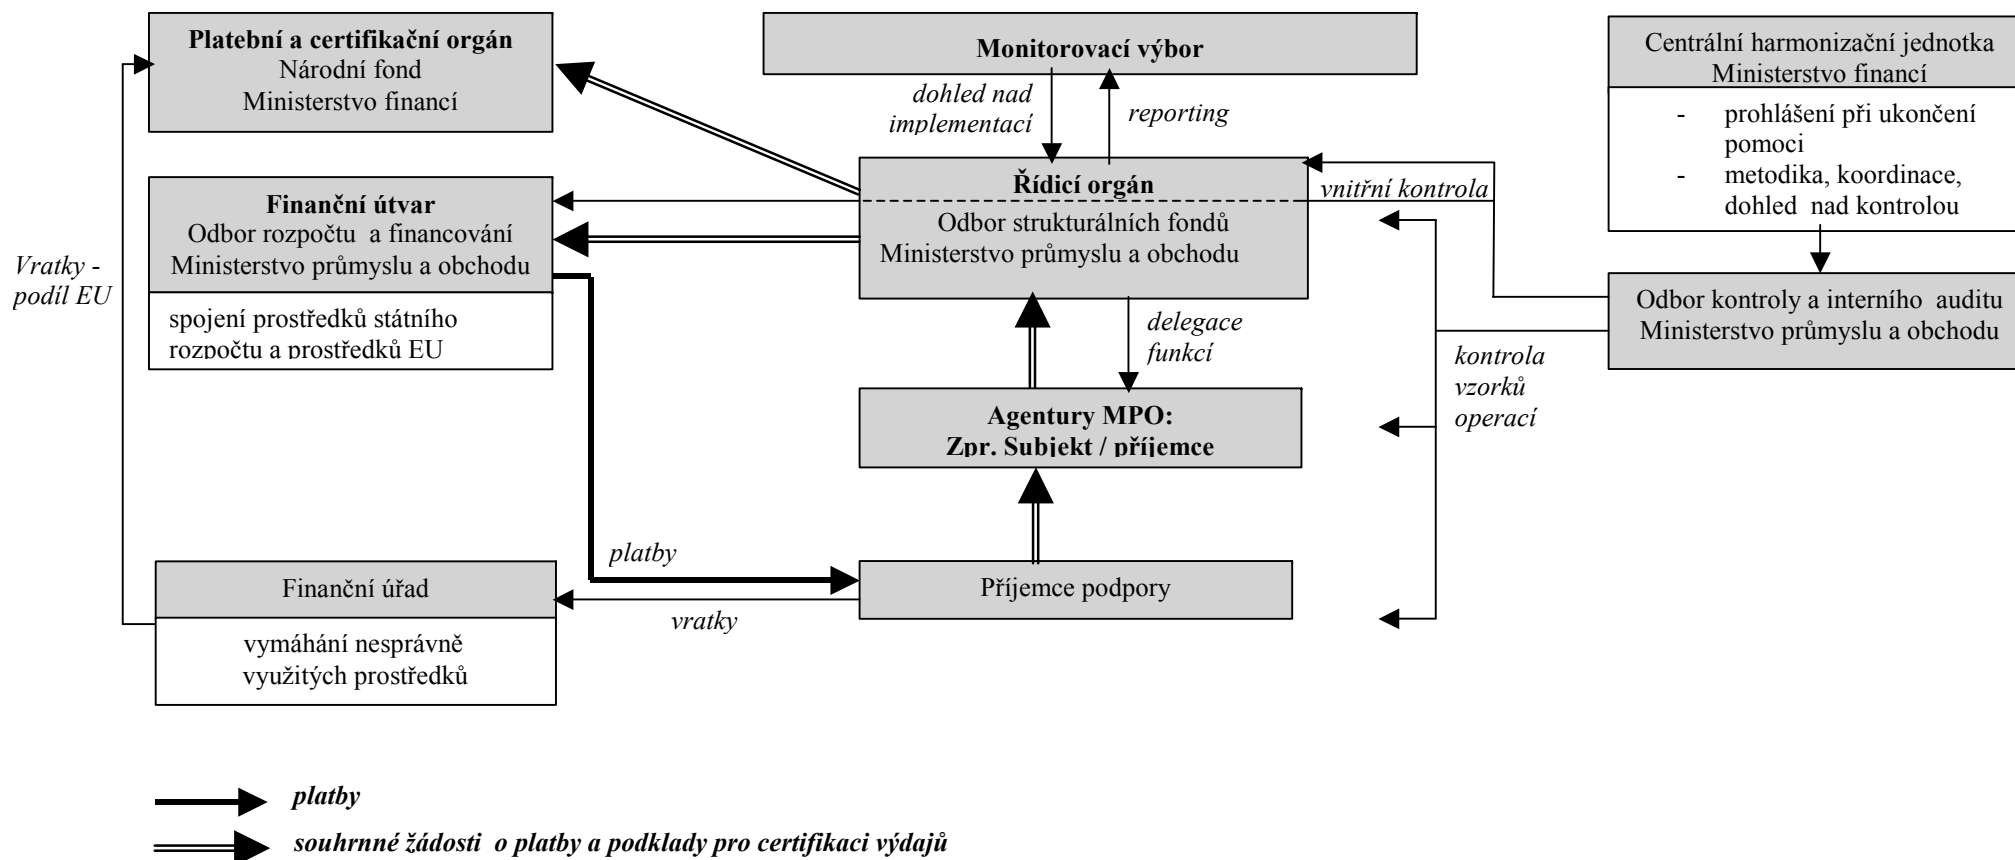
Platební a certifikační orgán
Národní fond
Ministerstvo financí

Monitorovací výbor

Centrální harmonizační jednotka
Ministerstvo financí

- prohlášení při ukončení pomoci
- metodika, koordinace, dohled nad kontrolou

dohled nad implementací

reporting

Finanční útvar
Odbor rozpočtu a financování
Ministerstvo průmyslu a obchodu

spojení prostředků státního rozpočtu a prostředků EU

Řídicí orgán
Odbor strukturálních fondů
Ministerstvo průmyslu a obchodu

vnitřní kontrola

Odbor kontroly a interního auditu
Ministerstvo průmyslu a obchodu

Vratky - podíl EU

delegace funkcí

kontrola vzorků operací

Agentury MPO:
Zpr. Subjekt / příjemce

platby

Finanční úřad

vymáhání nesprávně využitých prostředků

Příjemce podpory

vratky

platby

souhrnné žádosti o platby a podklady pro certifikaci výdajů